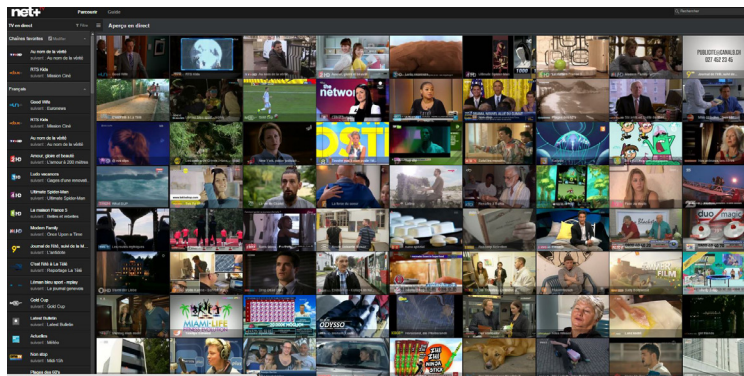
net+ Panorama Guide

Rechercher

TV en direct Filtre

Aperçu en direct

Chaînes favorites Modifier

Au nom de la vérité
suivant : Au nom de la vérité

RTS Kids
suivant : Mission Civil

Français

Good Wife
suivant : Extrême

RTS Kids
suivant : Mission Civil

Au nom de la vérité
suivant : Au nom de la vérité

Amour, gloire et beauté
suivant : L'amour à 200 mètres

Ludo vacances
suivant : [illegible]

Ultimate Spider-Man
suivant : Ultimate Spider-Man

La maison France 5
suivant : Sites et

Modern Family
suivant : Once Upon a Time

Journal de l'IM, suivi de la M...
suivant : L'actualité

C'est fête à La Télé
suivant : Reportage La Télé

Léman bleu sport - replay
suivant : Le journal genevois

Golf Cup
suivant : Golf Cup

Latest Bulletin
suivant : Latest Bulletin

Actualités
suivant : Météo

Non stop
suivant : Midi 12h

PUBLICITE@CANAL9.CH
027 452 23 45

the network

duo magic

MIAMI LIFE

ODYSSO

FILM